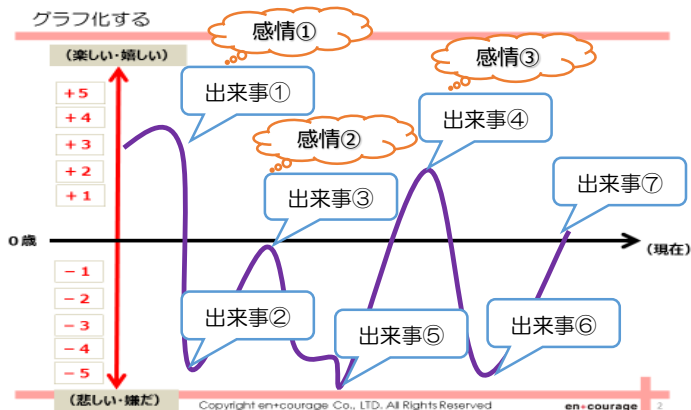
グラフ化する

感情①

（楽しい・嬉しい）

出来事①

感情③

+5
+4
+3
+2
+1

感情②

出来事④

出来事③

出来事⑦

0歳

（現在）

−1
−2
−3
−4
−5

出来事②

出来事⑤

出来事⑥

（悲しい・嫌だ）

Copyright en+courage Co., LTD. All Rights Reserved

en+courage

2